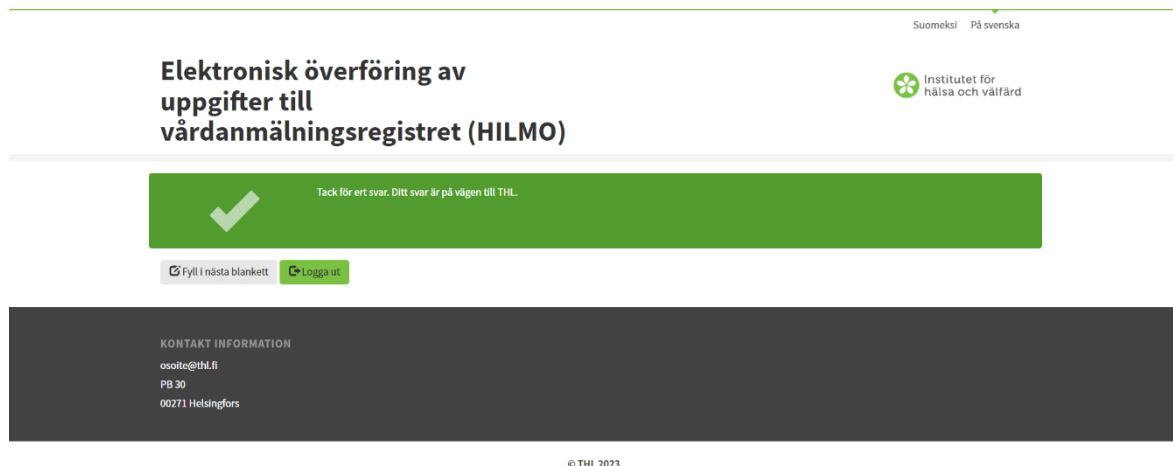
Suomeksi På svenska

# Elektronisk överföring av uppgifter till vårdanmälningsregistret (HILMO)

Institutet för hälsa och välfärd

Tack för ert svar. Ditt svar är på vägen till THL.

Fyll i nästa blankett

Logga ut

KONTAKT INFORMATION

osoite@thl.fi
PB 30
00271 Helsingfors

© THL 2023